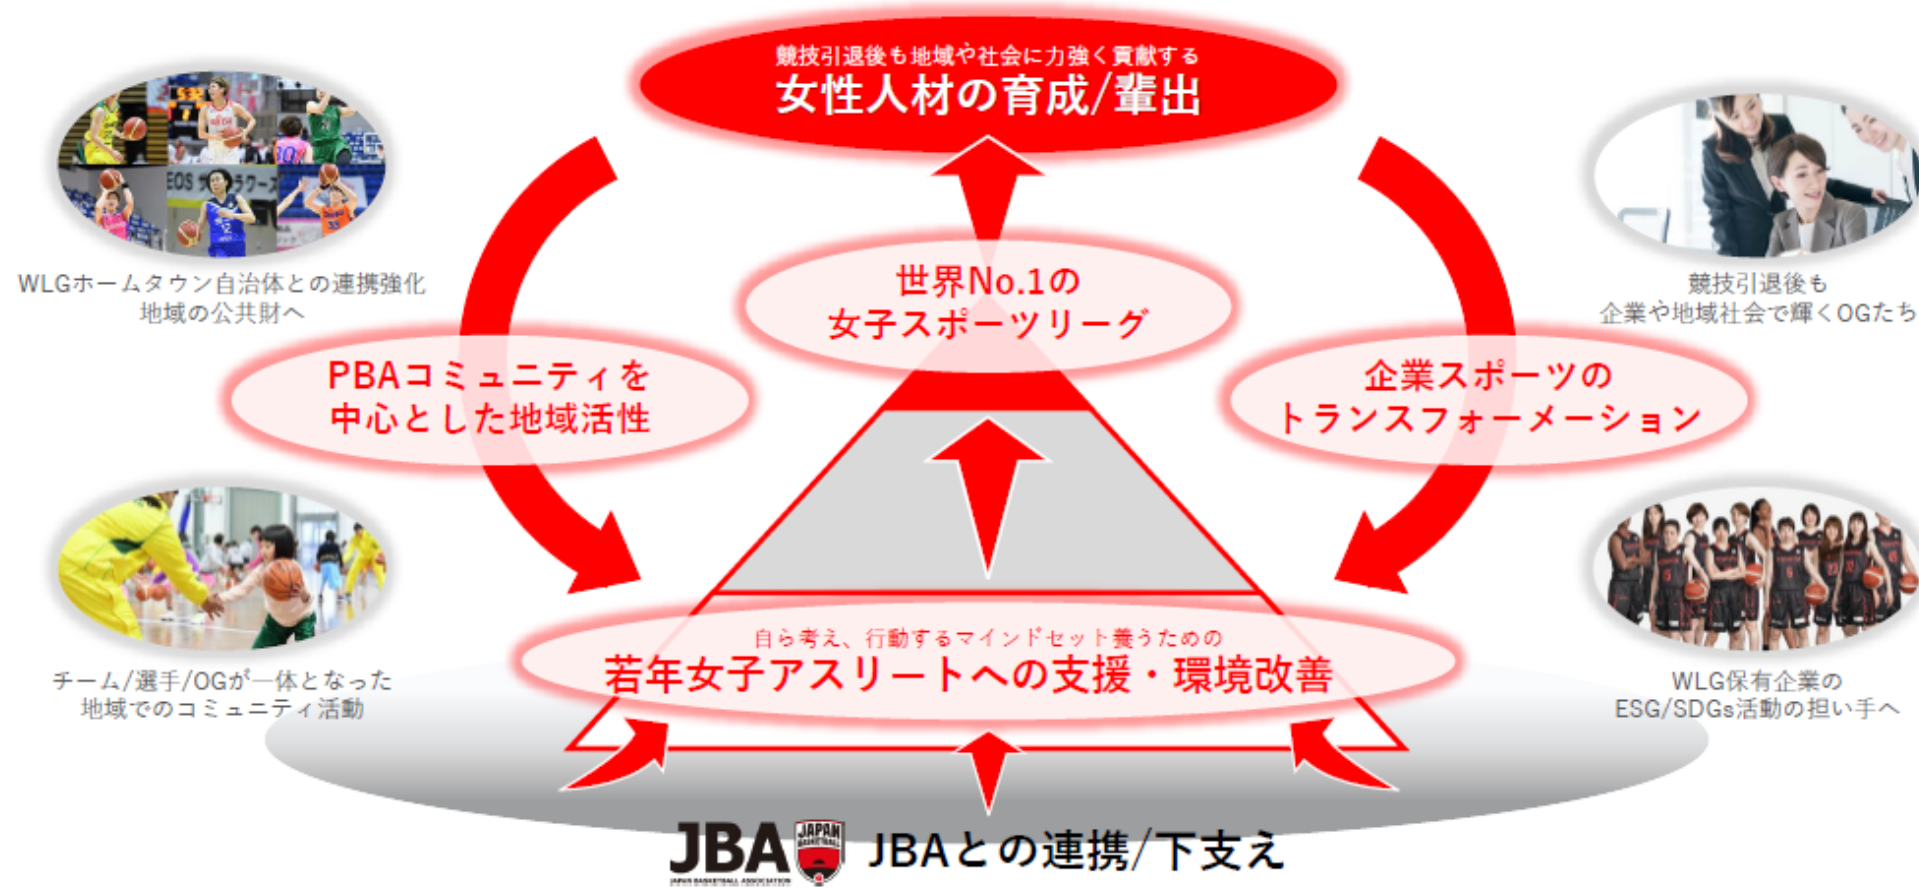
競技引退後も地域や社会に力強く貢献する
女性人材の育成/輩出

WLGホームタウン自治体との連携強化
地域の公共財へ

競技引退後も
企業や地域社会で輝くOGたち

世界No.1の
女子スポーツリーグ

PBAコミュニティを
中心とした地域活性

企業スポーツの
トランスフォーメーション

チーム/選手/OGが一体となった
地域でのコミュニティ活動

WLG保有企業の
ESG/SDGs活動の担い手へ

自ら考え、行動するマインドセット養うための
若年女子アスリートへの支援・環境改善

JBA JAPAN BASKETBALL JAPAN BASKETBALL ASSOCIATION JBAとの連携/下支え